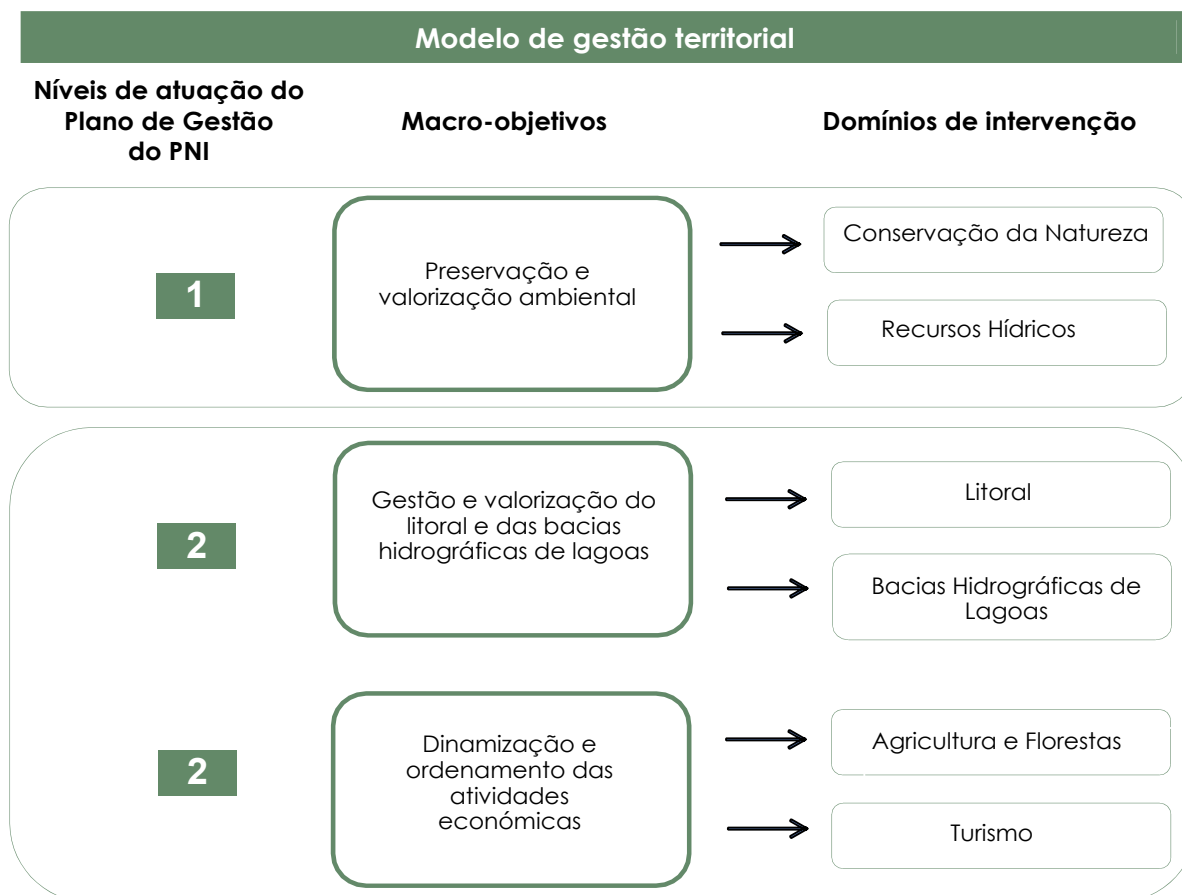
Modelo de gestão territorial

Níveis de atuação do Plano de Gestão do PNI

Macro-objetivos

Domínios de intervenção

1

Preservação e valorização ambiental

Conservação da Natureza

Recursos Hídricos

2

Gestão e valorização do litoral e das bacias hidrográficas de lagoas

Litoral

Bacias Hidrográficas de Lagoas

2

Dinamização e ordenamento das atividades económicas

Agricultura e Florestas

Turismo